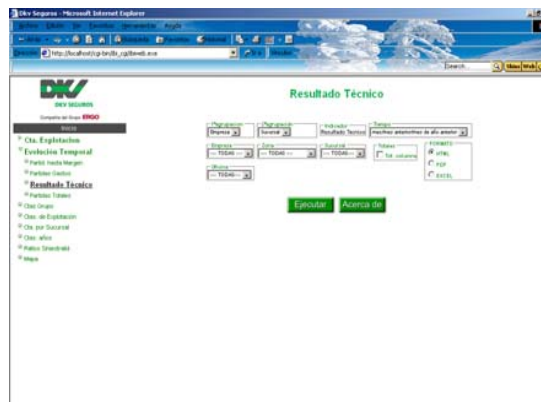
DKV Seguros - Microsoft Internet Explorer

Archivo Edición Ver Favoritos Herramientas Ayuda

Dirección http://localhost/cgi-bin/bi_cgi/biweb.exe

Search

DKV

DKV SEGUROS

Compañía del Grupo ERGO

Inicio

Cta. Explotacion

Evolucion Temporal

Partida Hasta Margen

Partidas Gastos

Resultado Técnico

Partidas Totales

Otas Grupo

Otas. de Explotación

Cta. por Sucursal

Otas. años

Ratios Sinestralid

Mapa

Resultado Técnico

Agrupacion Empresa

Agrupacion Sucursal

Indicador Resultado Tecnico

Tiempo meses anteriores de año anterior

Empresa --- TODAS ---

Zona --- TODAS ---

Sucursal --- TODAS ---

Totales Tot. columna

FORMATO HTML PDF EXCEL

Oficina --- TODAS ---

Ejecutar

Acerca de